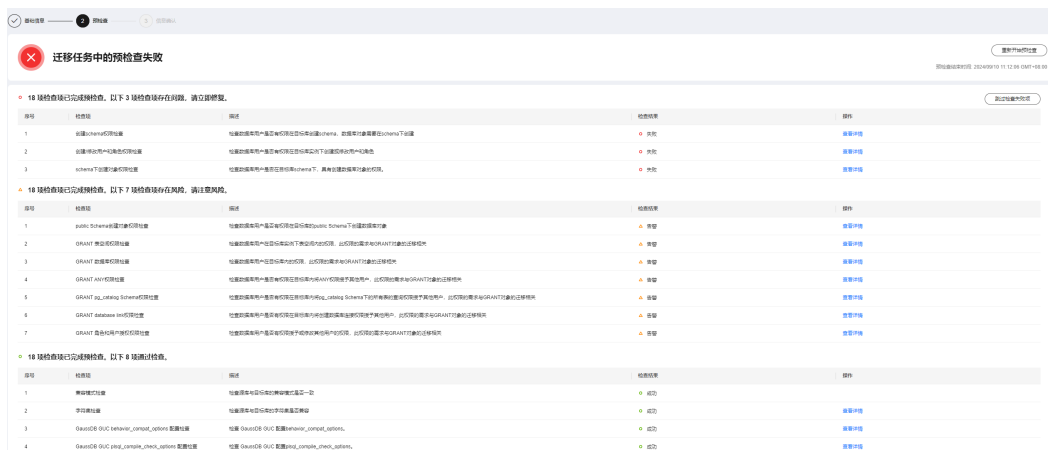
基础信息 — 2 预检查 — 3 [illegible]

迁移任务中的预检查失败

重新开始预检查

预检查结束时间: 2024/09/10 11:12:56 GMT+08:00

18 项检查项已完成预检查。以下 3 项检查项存在问题，请立即修复。

跳过检查失败项

| 序号 | 检查项 | 描述 | 检查结果 | 操作 |
|---|---|---|---|---|
| 1 | 创建schema权限检查 | 检查数据库用户是否有权限在目标库创建schema、数据库对象需要在schema下创建 | 失败 | 查看详情 |
| 2 | 创建/修改用户和角色权限检查 | 检查数据库用户是否有权限在目标库实例下创建用户和角色 | 失败 | 查看详情 |
| 3 | schema下创建对象权限检查 | 检查数据库用户是否在目标库schema下，具有创建数据库对象的权限。 | 失败 | 查看详情 |

18 项检查项已完成预检查。以下 7 项检查项存在风险，请注意风险。

| 序号 | 检查项 | 描述 | 检查结果 | 操作 |
|---|---|---|---|---|
| 1 | public Schema创建对象权限检查 | 检查数据库用户是否有权限在目标库的public Schema下创建数据库对象 | 告警 | 查看详情 |
| 2 | GRANT 表空间权限检查 | 检查数据库用户在目标库实例下表空间方面的权限，此权限的需求与GRANT对象的迁移相关 | 告警 | 查看详情 |
| 3 | GRANT 数据库权限检查 | 检查数据库用户在目标库内的权限，此权限的需求与GRANT对象的迁移相关 | 告警 | 查看详情 |
| 4 | GRANT ANY权限检查 | 检查数据库用户是否有权限在目标库内将ANY权限授予其他用户，此权限的需求与GRANT对象的迁移相关 | 告警 | 查看详情 |
| 5 | GRANT pg_catalog Schema权限检查 | 检查数据库用户是否有权限在目标库内将pg_catalog Schema下的所有表的查询权限授予其他用户，此权限的需求与GRANT对象的迁移相关 | 告警 | 查看详情 |
| 6 | GRANT database link权限检查 | 检查数据库用户是否有权限在目标库内将创建数据库链接权限授予其他用户，此权限的需求与GRANT对象的迁移相关 | 告警 | 查看详情 |
| 7 | GRANT 角色和用户授权权限检查 | 检查数据库用户是否有权限授予角色及其他用户中的权限，此权限的需求与GRANT对象的迁移相关 | 告警 | 查看详情 |

18 项检查项已完成预检查。以下 8 项通过检查。

| 序号 | 检查项 | 描述 | 检查结果 | 操作 |
|---|---|---|---|---|
| 1 | 兼容模式检查 | 检查源库与目标库的兼容模式是否一致 | 成功 | |
| 2 | 字符集检查 | 检查源库与目标库的字符集是否兼容 | 成功 | 查看详情 |
| 3 | GaussDB GUC behavior_compat_options 配置检查 | 检查 GaussDB GUC 配置behavior_compat_options。 | 成功 | 查看详情 |
| 4 | GaussDB GUC plsql_compile_check_options 配置检查 | 检查 GaussDB GUC 配置plsql_compile_check_options。 | 成功 | 查看详情 |